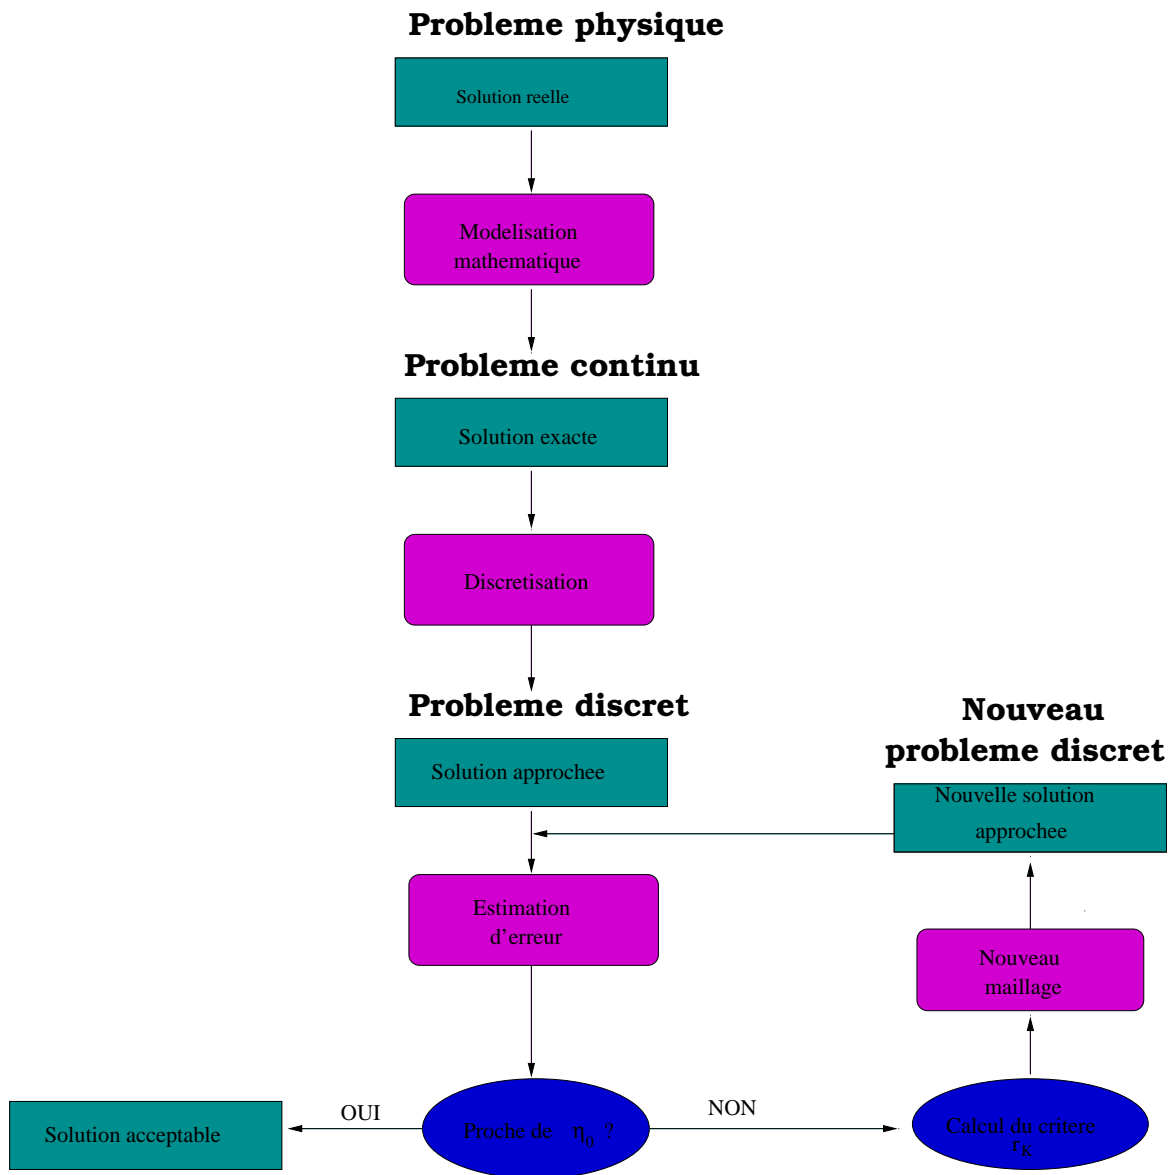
Probleme physique

Solution reelle

Modelisation mathematique

Probleme continu

Solution exacte

Discretisation

Probleme discret

Solution approchee

Nouveau probleme discret

Nouvelle solution approchee

Estimation d'erreur

Nouveau maillage

Solution acceptable

OUI

Proche de $\eta_0$ ?

NON

Calcul du critere $r_K$